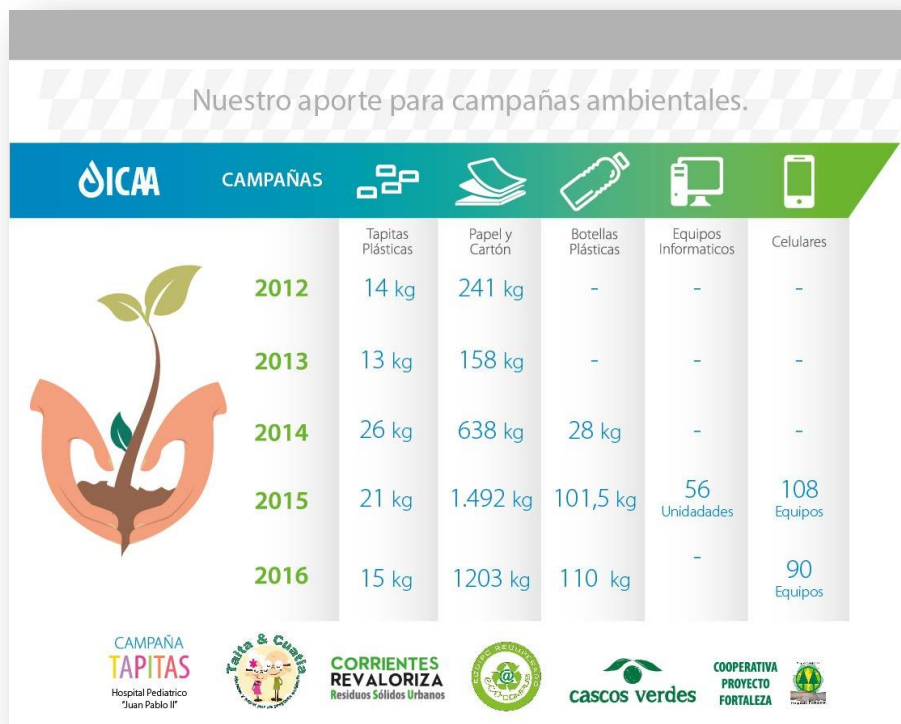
Nuestro aporte para campañas ambientales.

ICAA

| CAMPAÑAS | Tapitas Plásticas | Papel y Cartón | Botellas Plásticas | Equipos Informaticos | Celulares |
|---|---|---|---|---|---|
| 2012 | 14 kg | 241 kg | - | - | - |
| 2013 | 13 kg | 158 kg | - | - | - |
| 2014 | 26 kg | 638 kg | 28 kg | - | - |
| 2015 | 21 kg | 1.492 kg | 101,5 kg | 56 Unidades | 108 Equipos |
| 2016 | 15 kg | 1203 kg | 110 kg | - | 90 Equipos |

CAMPAÑA TAPITAS Hospital Pediatrico "Juan Pablo II"

Taita & Cuatia

CORRIENTES REVALORIZA Residuos Sólidos Urbanos

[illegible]

cascos verdes

COOPERATIVA PROYECTO FORTALEZA